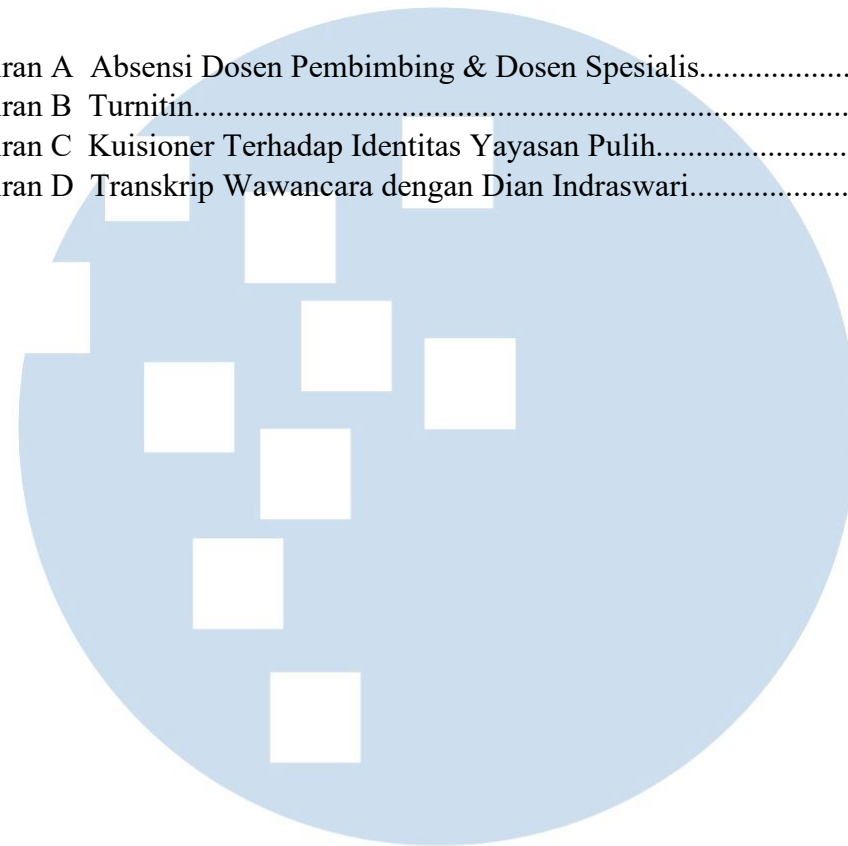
ran A Absensi Dosen Pembimbing & Dosen Spesialis....................
ran B Turnitin..........................................................................
ran C Kuisioner Terhadap Identitas Yayasan Pulih........................
ran D Transkrip Wawancara dengan Dian Indraswari....................